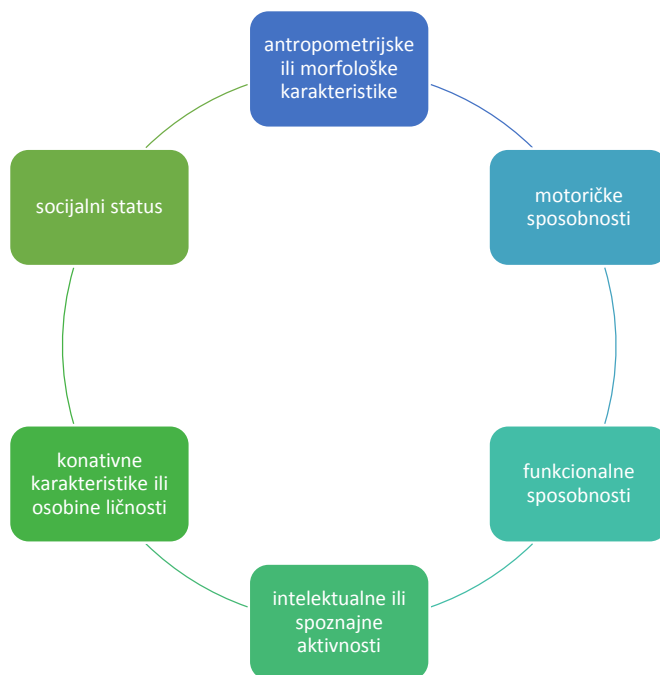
antropometrijske ili morfološke karakteristike

motoričke sposobnosti

funkcionalne sposobnosti

intelektualne ili spoznajne aktivnosti

konativne karakteristike ili osobine ličnosti

socijalni status